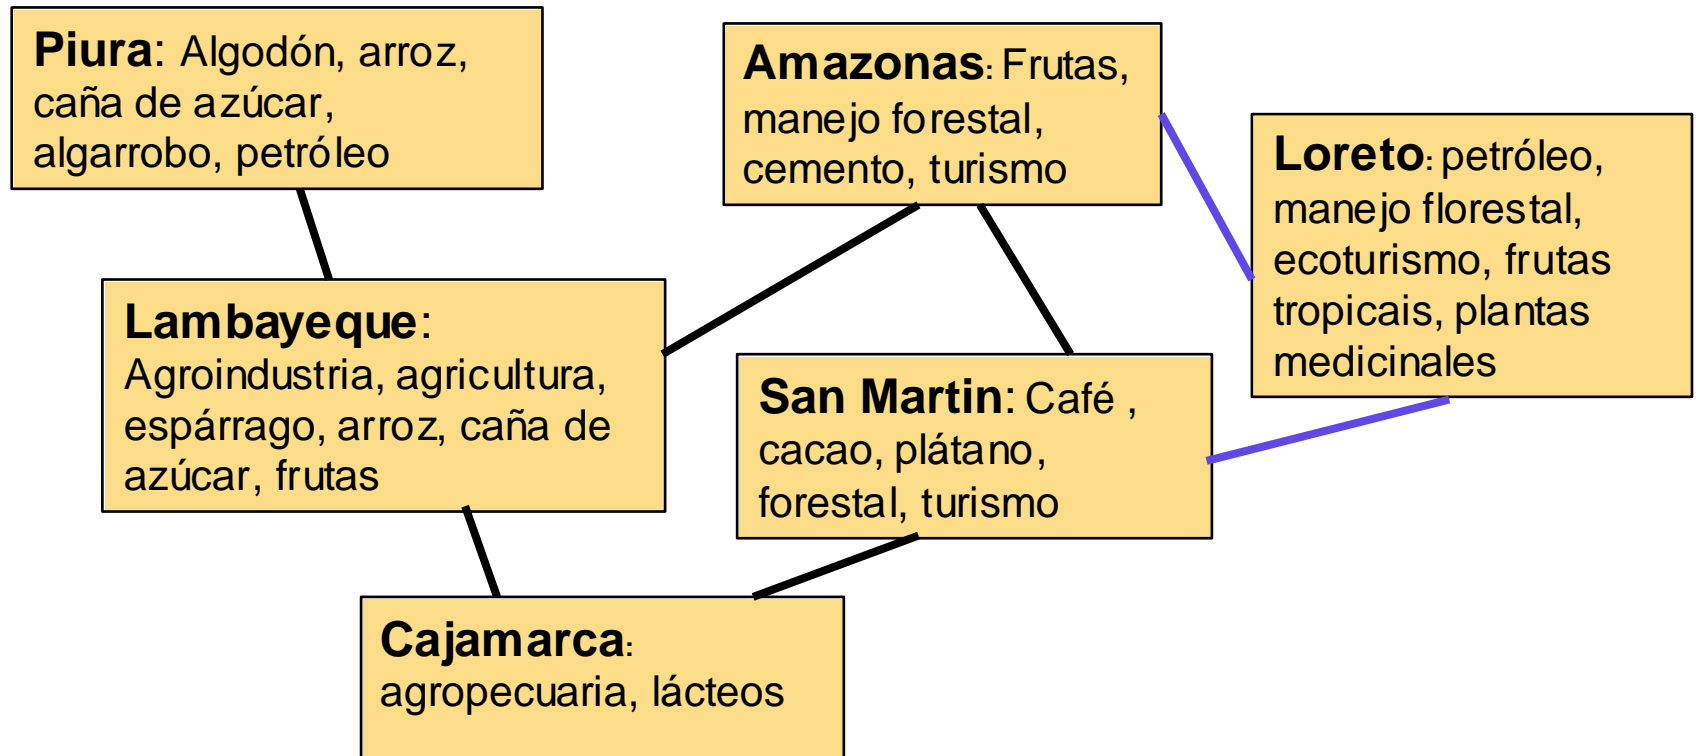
**Piura**: Algodón, arroz, caña de azúcar, algarrobo, petróleo

**Amazonas**: Frutas, manejo forestal, cemento, turismo

**Loreto**: petróleo, manejo florestal, ecoturismo, frutas tropicais, plantas medicinales

**Lambayeque**: Agroindustria, agricultura, espárrago, arroz, caña de azúcar, frutas

**San Martin**: Café , cacao, plátano, forestal, turismo

**Cajamarca**: agropecuaria, lácteos